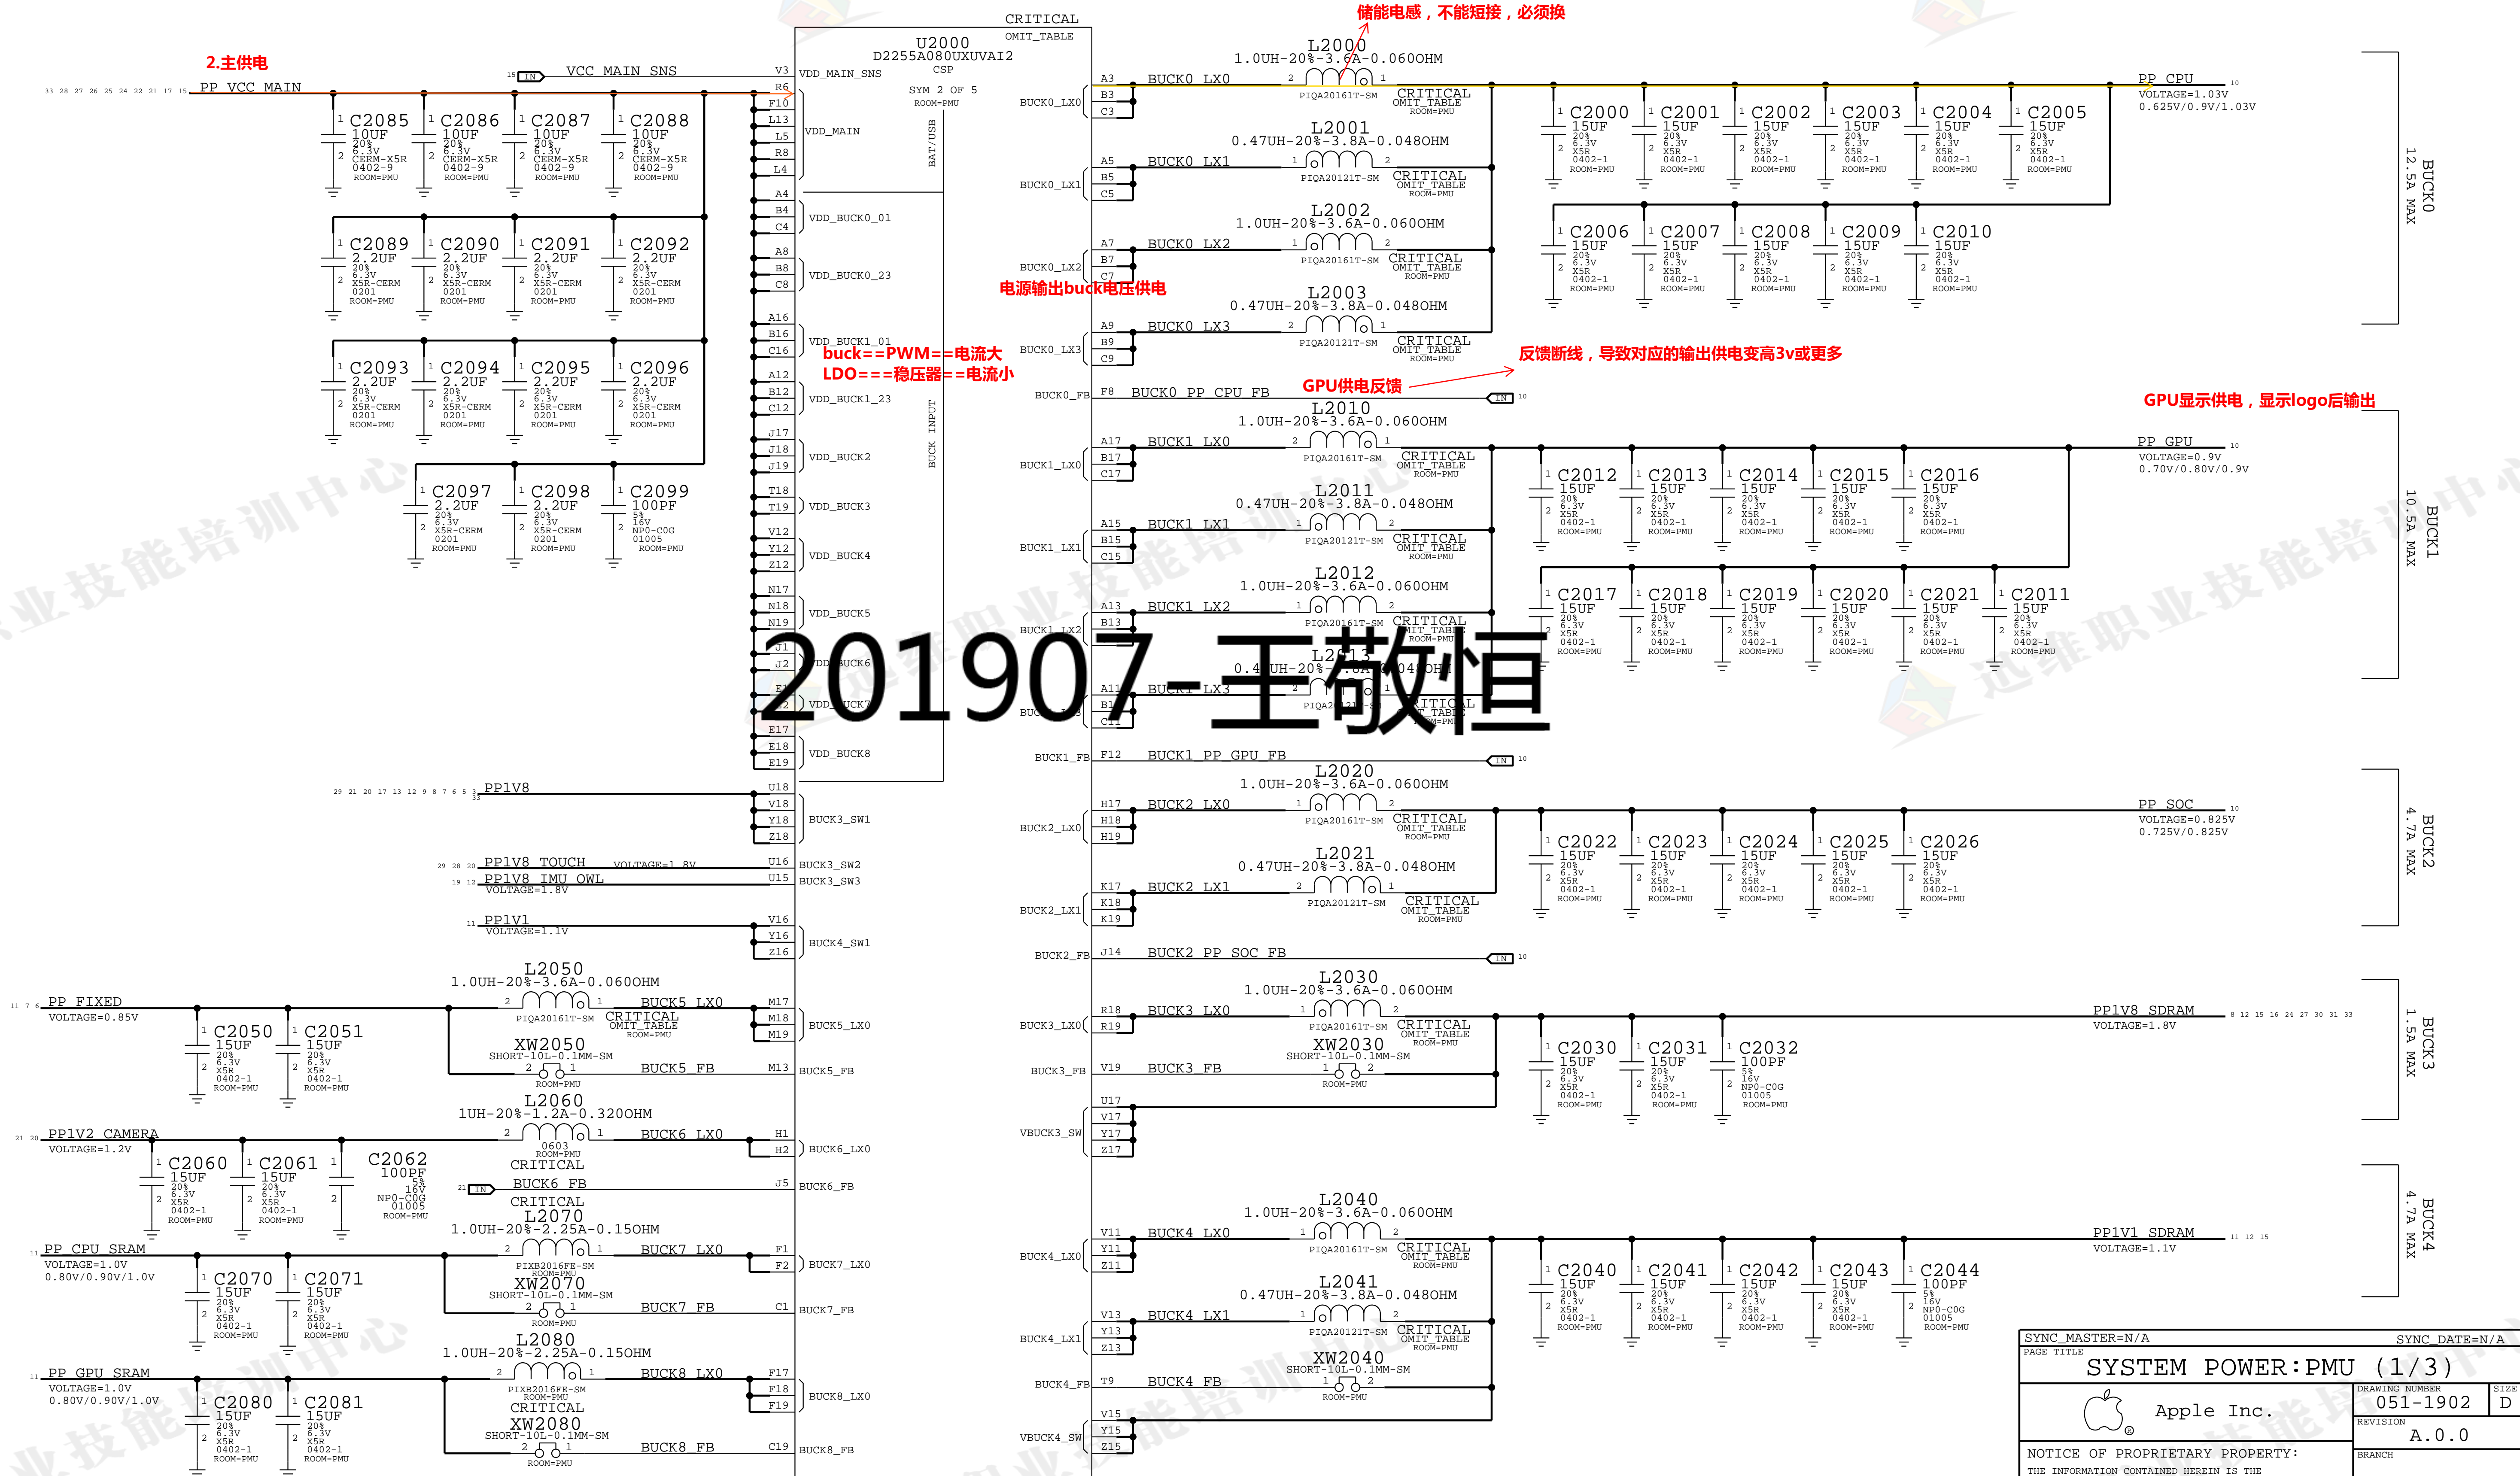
2.主供电
PP_VCC_MAIN
VCC_MAIN_SNS
CRITICAL
OMIT_TABLE
U2000
D2255A080UXUVAI2
CSP
SYM 2 OF 5
ROOM=PMU
VDD_MAIN_SNS
VDD_MAIN
BAT/USB
VDD_BUCK0_01
VDD_BUCK0_23
VDD_BUCK1_01
VDD_BUCK1_23
VDD_BUCK2
VDD_BUCK3
VDD_BUCK4
VDD_BUCK5
VDD_BUCK6
VDD_BUCK7
VDD_BUCK8
BUCK INPUT
buck==PWM==电流大
LDO===稳压器==电流小
C2085 10UF 20% 6.3V CERM-X5R 0402-9 ROOM=PMU
C2086 10UF 20% 6.3V CERM-X5R 0402-9 ROOM=PMU
C2087 10UF 20% 6.3V CERM-X5R 0402-9 ROOM=PMU
C2088 10UF 20% 6.3V CERM-X5R 0402-9 ROOM=PMU
C2089 2.2UF 20% 6.3V X5R-CERM 0201 ROOM=PMU
C2090 2.2UF 20% 6.3V X5R-CERM 0201 ROOM=PMU
C2091 2.2UF 20% 6.3V X5R-CERM 0201 ROOM=PMU
C2092 2.2UF 20% 6.3V X5R-CERM 0201 ROOM=PMU
C2093 2.2UF
C2094 2.2UF
C2095 2.2UF
C2096 2.2UF
C2097 2.2UF
C2098 2.2UF
C2099 100PF 5% 16V NP0-C0G 01005 ROOM=PMU
储能电感，不能短接，必须换
L2000 1.0UH-20%-3.6A-0.060OHM PIQA20161T-SM CRITICAL OMIT_TABLE ROOM=PMU
BUCK0_LX0
L2001 0.47UH-20%-3.8A-0.048OHM PIQA20121T-SM
BUCK0_LX1
L2002 1.0UH-20%-3.6A-0.060OHM
BUCK0_LX2
电源输出buck电压供电
L2003 0.47UH-20%-3.8A-0.048OHM
BUCK0_LX3
BUCK0_PP_CPU_FB
GPU供电反馈
反馈断线，导致对应的输出供电变高3v或更多
PP_CPU
VOLTAGE=1.03V
0.625V/0.9V/1.03V
C2000 15UF 20% 6.3V X5R 0402-1 ROOM=PMU
C2001 15UF
C2002 15UF
C2003 15UF
C2004 15UF
C2005 15UF
C2006 15UF
C2007 15UF
C2008 15UF
C2009 15UF
C2010 15UF
BUCK0 12.5A MAX
GPU显示供电，显示logo后输出
L2010 1.0UH-20%-3.6A-0.060OHM
BUCK1_LX0
L2011 0.47UH-20%-3.8A-0.048OHM
BUCK1_LX1
L2012 1.0UH-20%-3.6A-0.060OHM
BUCK1_LX2
L2013
BUCK1_LX3
BUCK1_PP_GPU_FB
PP_GPU
VOLTAGE=0.9V
0.70V/0.80V/0.9V
C2012 15UF
C2013 15UF
C2014 15UF
C2015 15UF
C2016 15UF
C2017 15UF
C2018 15UF
C2019 15UF
C2020 15UF
C2021 15UF
C2011 15UF
BUCK1 10.5A MAX
201907-王敬恒
PP1V8
BUCK3_SW1
PP1V8_TOUCH VOLTAGE=1.8V
BUCK3_SW2
PP1V8_IMU_OWL VOLTAGE=1.8V
BUCK3_SW3
PP1V1 VOLTAGE=1.1V
BUCK4_SW1
L2020 1.0UH-20%-3.6A-0.060OHM
BUCK2_LX0
L2021 0.47UH-20%-3.8A-0.048OHM
BUCK2_LX1
BUCK2_PP_SOC_FB
PP_SOC
VOLTAGE=0.825V
0.725V/0.825V
C2022 15UF
C2023 15UF
C2024 15UF
C2025 15UF
C2026 15UF
BUCK2 4.7A MAX
PP_FIXED VOLTAGE=0.85V
C2050 15UF
C2051 15UF
L2050 1.0UH-20%-3.6A-0.060OHM
BUCK5_LX0
XW2050 SHORT-10L-0.1MM-SM
BUCK5_FB
PP1V2_CAMERA VOLTAGE=1.2V
C2060 15UF
C2061 15UF
C2062 100PF 5% 16V NP0-C0G 01005
L2060 1UH-20%-1.2A-0.320OHM 0603 ROOM=PMU CRITICAL
BUCK6_LX0
BUCK6_FB
PP_CPU_SRAM VOLTAGE=1.0V 0.80V/0.90V/1.0V
C2070 15UF
C2071 15UF
L2070 1.0UH-20%-2.25A-0.150OHM PIXB2016FE-SM
BUCK7_LX0
XW2070 SHORT-10L-0.1MM-SM
BUCK7_FB
PP_GPU_SRAM VOLTAGE=1.0V 0.80V/0.90V/1.0V
C2080 15UF
C2081 15UF
L2080 1.0UH-20%-2.25A-0.150OHM
BUCK8_LX0
XW2080 SHORT-10L-0.1MM-SM
BUCK8_FB
L2030 1.0UH-20%-3.6A-0.060OHM
BUCK3_LX0
XW2030 SHORT-10L-0.1MM-SM
BUCK3_FB
VBUCK3_SW
PP1V8_SDRAM VOLTAGE=1.8V
C2030 15UF
C2031 15UF
C2032 100PF
BUCK3 1.5A MAX
L2040 1.0UH-20%-3.6A-0.060OHM
BUCK4_LX0
L2041 0.47UH-20%-3.8A-0.048OHM
BUCK4_LX1
XW2040 SHORT-10L-0.1MM-SM
BUCK4_FB
VBUCK4_SW
PP1V1_SDRAM VOLTAGE=1.1V
C2040 15UF
C2041 15UF
C2042 15UF
C2043 15UF
C2044 100PF
BUCK4 4.7A MAX
SYNC_MASTER=N/A SYNC_DATE=N/A
PAGE TITLE
SYSTEM POWER:PMU (1/3)
DRAWING NUMBER 051-1902 SIZE D
Apple Inc.
REVISION A.0.0
NOTICE OF PROPRIETARY PROPERTY:
THE INFORMATION CONTAINED HEREIN IS THE
BRANCH